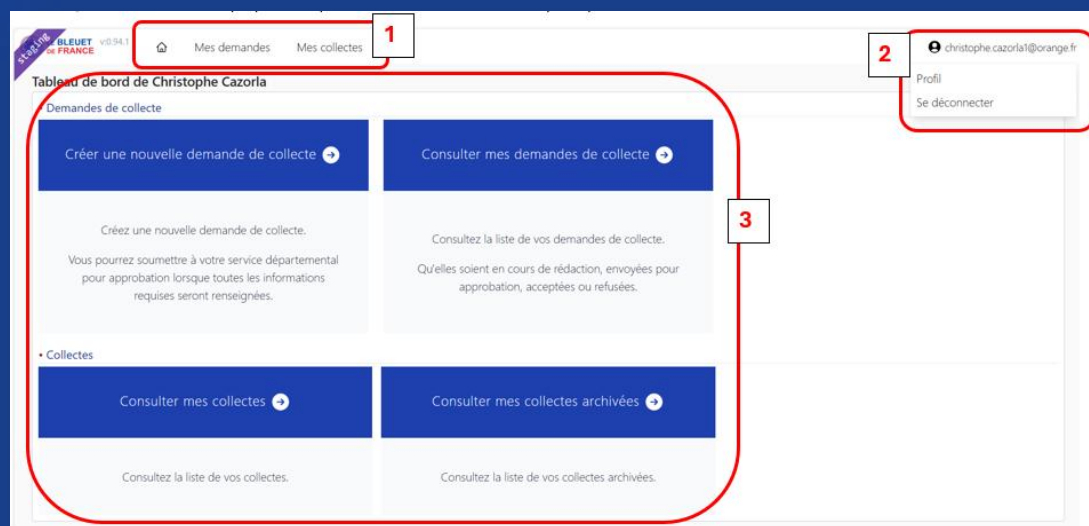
staging BLEUET DE FRANCE v0.94.1

Mes demandes Mes collectes

1

2

christophe.cazorla1@orange.fr

Profil

Se déconnecter

Tableau de bord de Christophe Cazorla

• Demandes de collecte

Créer une nouvelle demande de collecte

Créez une nouvelle demande de collecte.

Vous pourrez soumettre à votre service départemental pour approbation lorsque toutes les informations requises seront renseignées.

Consulter mes demandes de collecte

Consultez la liste de vos demandes de collecte.

Qu'elles soient en cours de rédaction, envoyées pour approbation, acceptées ou refusées.

3

• Collectes

Consulter mes collectes

Consultez la liste de vos collectes.

Consulter mes collectes archivées

Consultez la liste de vos collectes archivées.